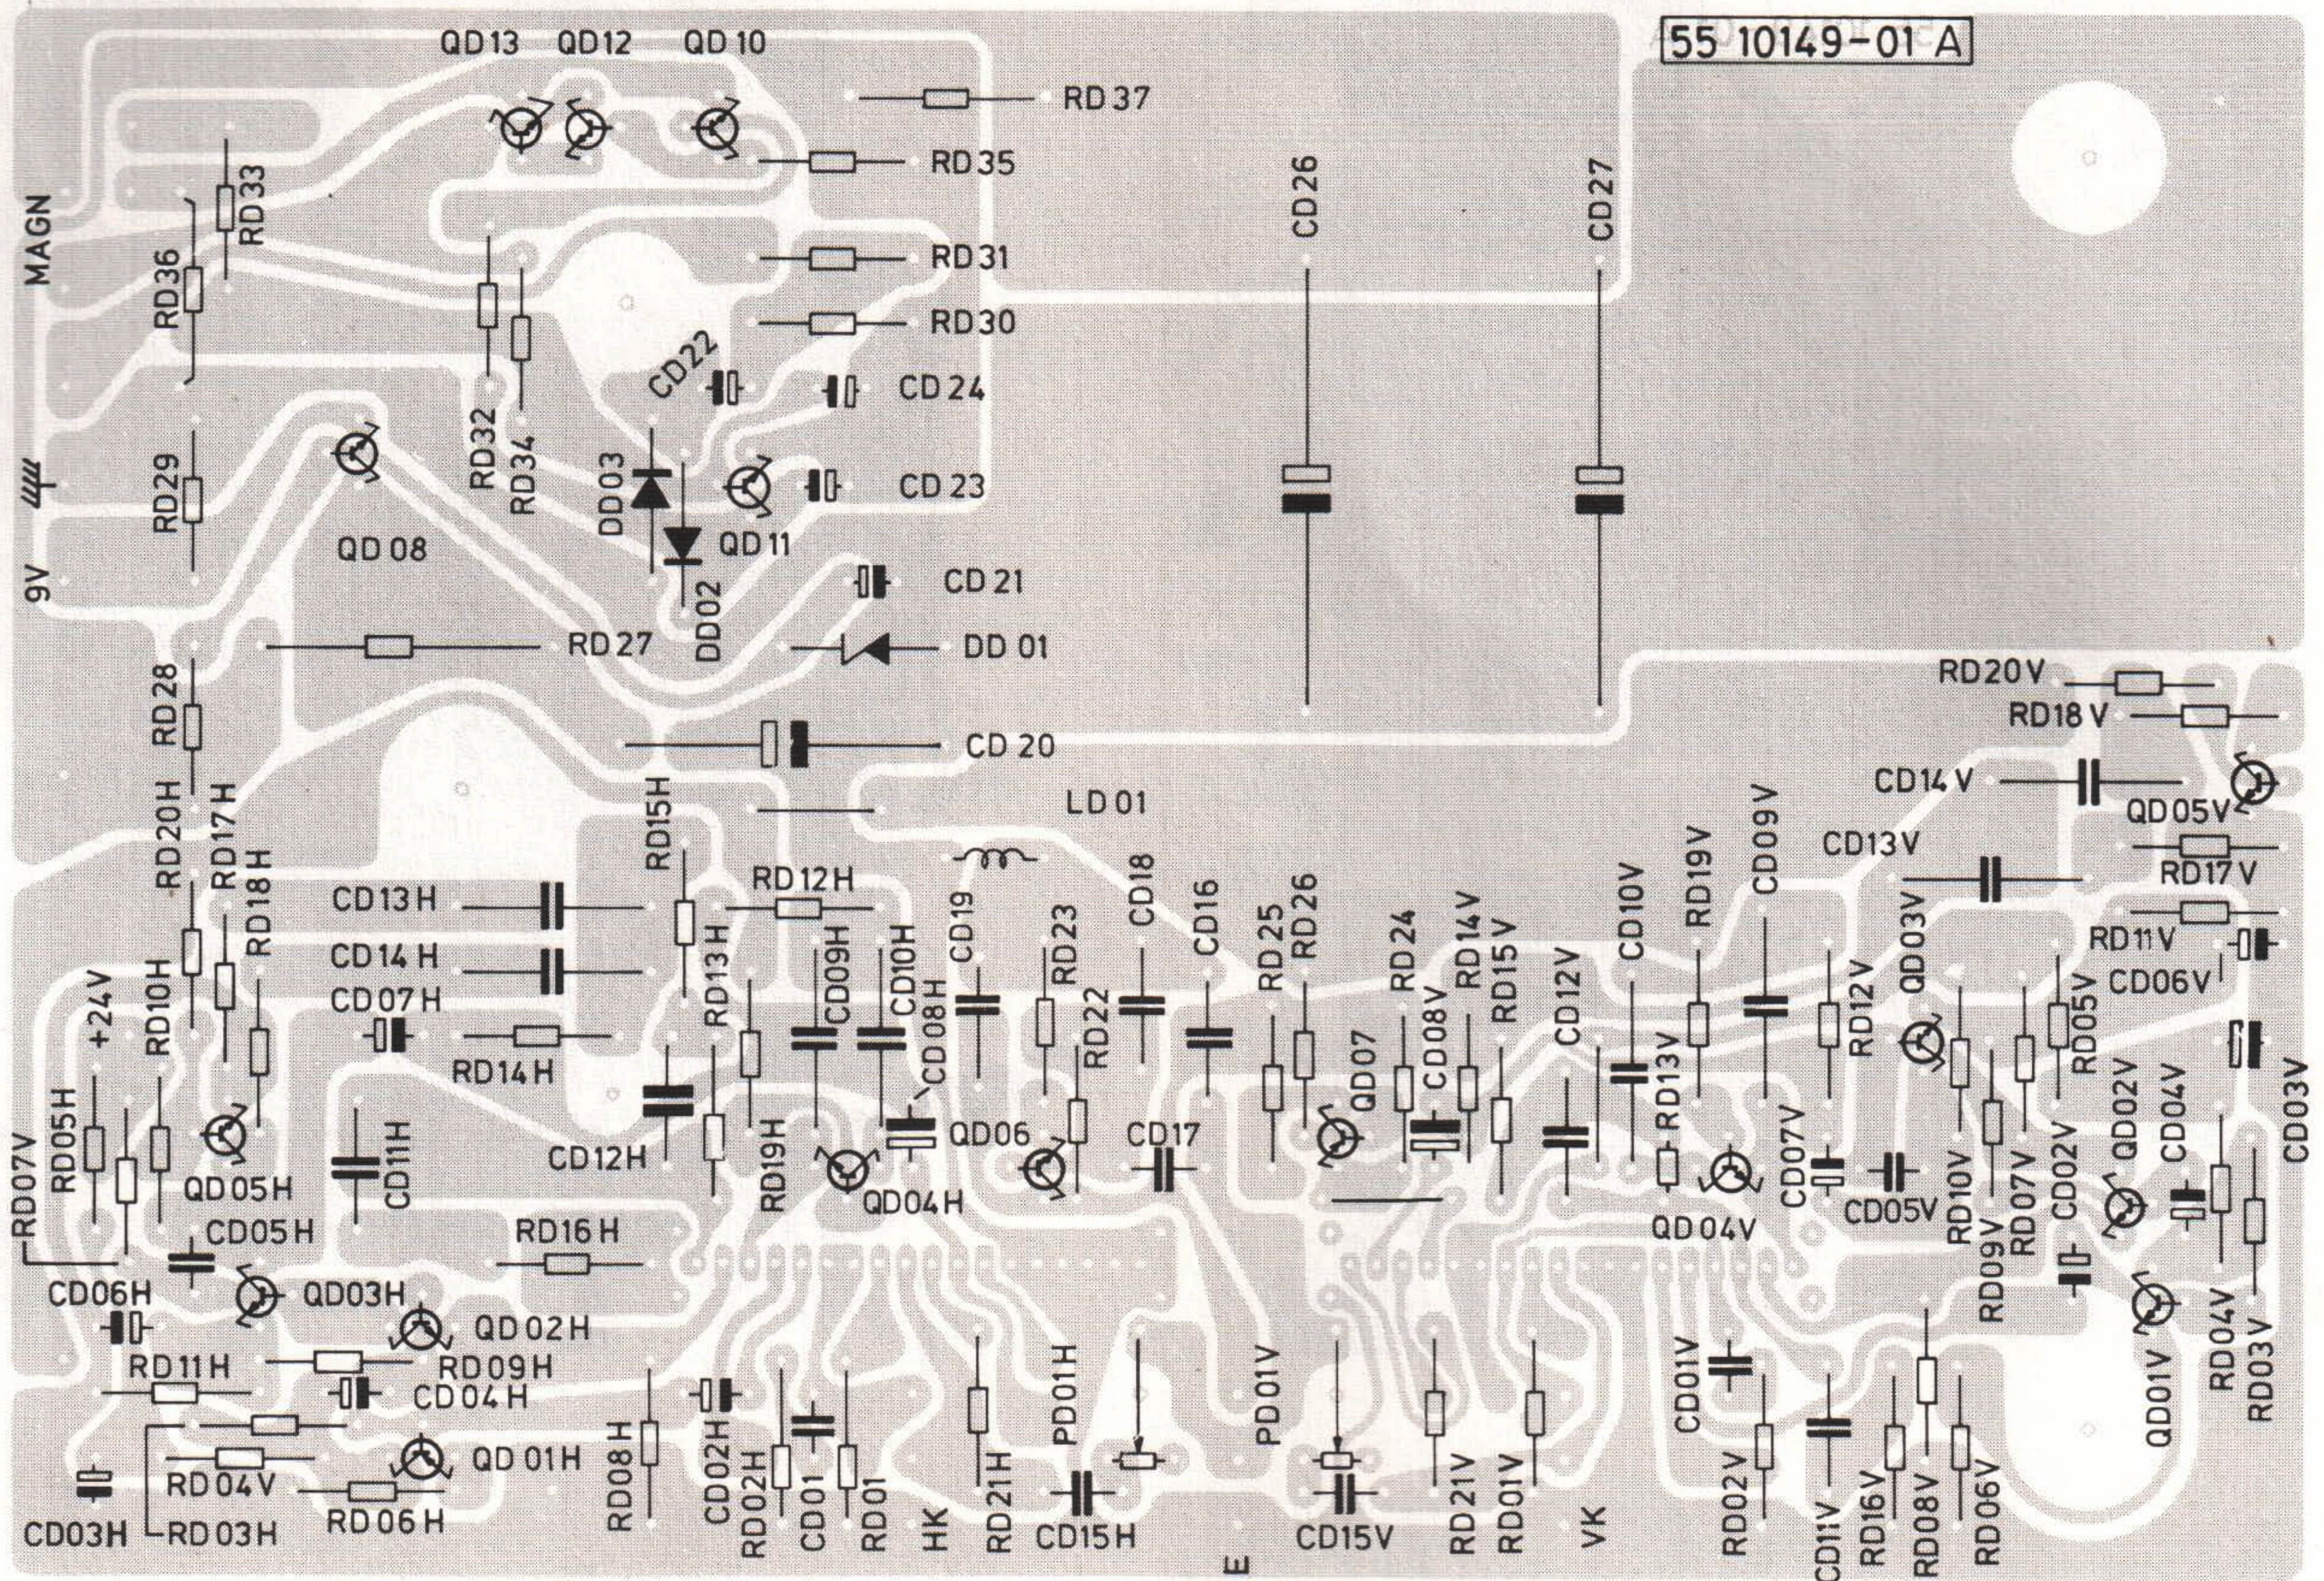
55 10149-01 A

QD13 QD12 QD10
RD37
RD35
RD31
RD30
CD22
CD24
CD23
CD21
DD01
RD27
CD20
LD01
MAGN
RD33
RD36
RD29
9V
QD08
RD32
RD34
DD03
DD02
QD11
CD26
CD27
RD20V
RD18V
CD14V
QD05V
CD13V
RD17V
RD11V
CD06V
RD28
RD20H
RD17H
RD18H
RD10H
+24V
RD05H
RD07V
CD13H
CD14H
CD07H
RD14H
RD15H
RD12H
RD13H
CD12H
RD19H
CD09H
CD10H
CD08H
CD19
RD23
RD22
CD18
CD16
RD25
RD26
RD24
CD08V
RD14V
RD15V
CD12V
CD10V
RD19V
CD09V
RD13V
RD12V
QD03V
RD05V
CD04V
CD03V
QD02V
QD07
QD06
QD04H
CD17
QD04V
CD07V
CD05V
RD10V
RD09V
RD07V
CD02V
QD01V
RD04V
RD03V
QD05H
CD11H
CD05H
CD06H
QD03H
QD02H
RD16H
RD11H
RD09H
CD04H
RD04V
QD01H
RD06H
CD03H
RD03H
RD08H
CD02H
RD02H
CD01
RD01
HK
RD21H
PD01H
CD15H
E
PD01V
CD15V
RD21V
RD01V
VK
CD01V
RD02V
CD11V
RD16V
RD08V
RD06V